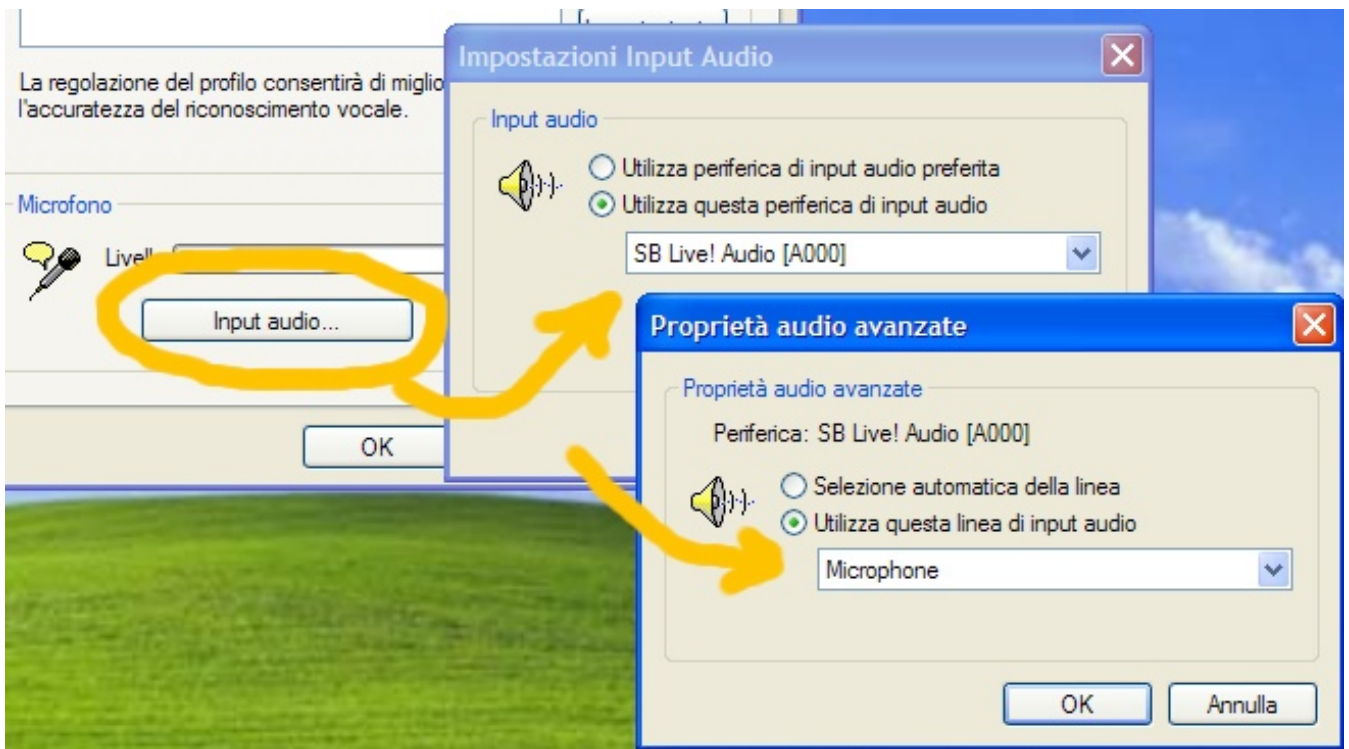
La regolazione del profilo consentirà di miglio
l'accuratezza del riconoscimento vocale.

Microfono

Livell

Input audio...

OK

Impostazioni Input Audio

Input audio

Utilizza periferica di input audio preferita

Utilizza questa periferica di input audio

SB Live! Audio [A000]

Proprietà audio avanzate

Proprietà audio avanzate

Periferica: SB Live! Audio [A000]

Selezione automatica della linea

Utilizza questa linea di input audio

Microphone

OK

Annulla